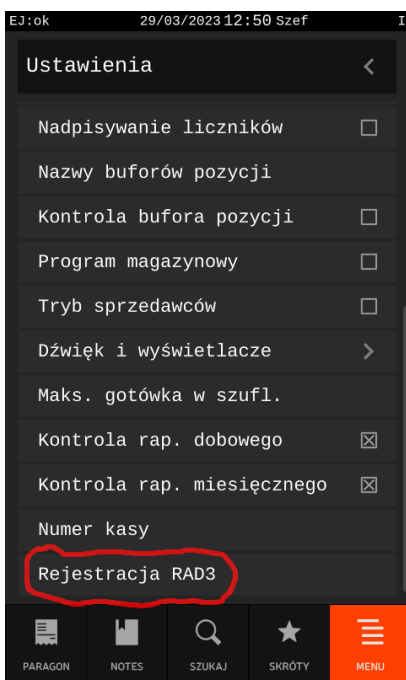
EJ:ok 29/03/2023 12:50 Szef I

Ustawienia

Nadpisywanie liczników

Nazwy buforów pozycji

Kontrola bufora pozycji

Program magazynowy

Tryb sprzedawców

Dźwięk i wyświetlacze

Maks. gotówka w szufl.

Kontrola rap. dobowego

Kontrola rap. miesięcznego

Numer kasy

Rejestracja RAD3

PARAGON NOTES SZUKAJ SKRÓTY MENU